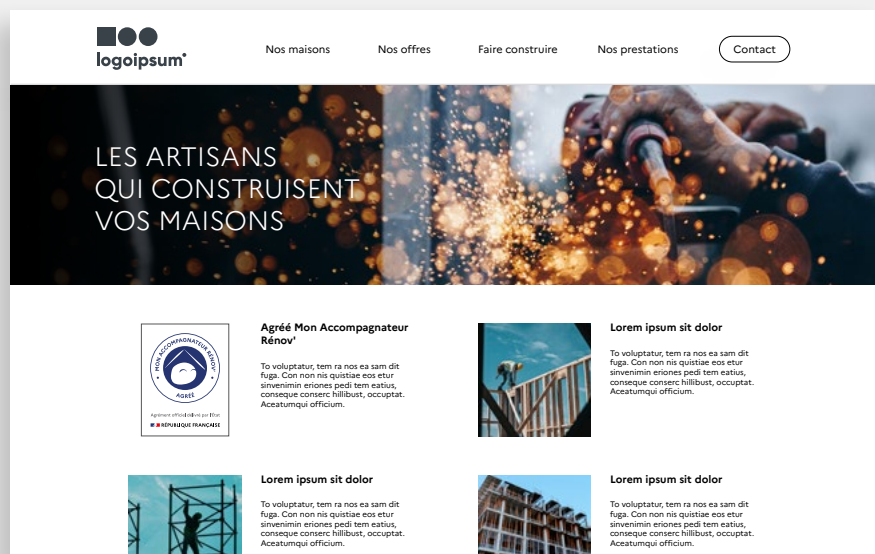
logoipsum

Nos maisons Nos offres Faire construire Nos prestations Contact

LES ARTISANS QUI CONSTRUISENT VOS MAISONS

MON ACCOMPAGNATEUR RÉNOV' AGRÉÉ

Agrément officiel délivré par l'État

RÉPUBLIQUE FRANÇAISE

Agréé Mon Accompagnateur Rénov'

To voluptatur, tem ra nos ea sam dit fuga. Con non nis quistiae eos etur sinvenimin eriones pedi tem eatius, conseque conserc hillibust, occuptat. Aceatumqui officium.

Lorem ipsum sit dolor

To voluptatur, tem ra nos ea sam dit fuga. Con non nis quistiae eos etur sinvenimin eriones pedi tem eatius, conseque conserc hillibust, occuptat. Aceatumqui officium.

Lorem ipsum sit dolor

To voluptatur, tem ra nos ea sam dit fuga. Con non nis quistiae eos etur sinvenimin eriones pedi tem eatius, conseque conserc hillibust, occuptat. Aceatumqui officium.

Lorem ipsum sit dolor

To voluptatur, tem ra nos ea sam dit fuga. Con non nis quistiae eos etur sinvenimin eriones pedi tem eatius, conseque conserc hillibust, occuptat. Aceatumqui officium.